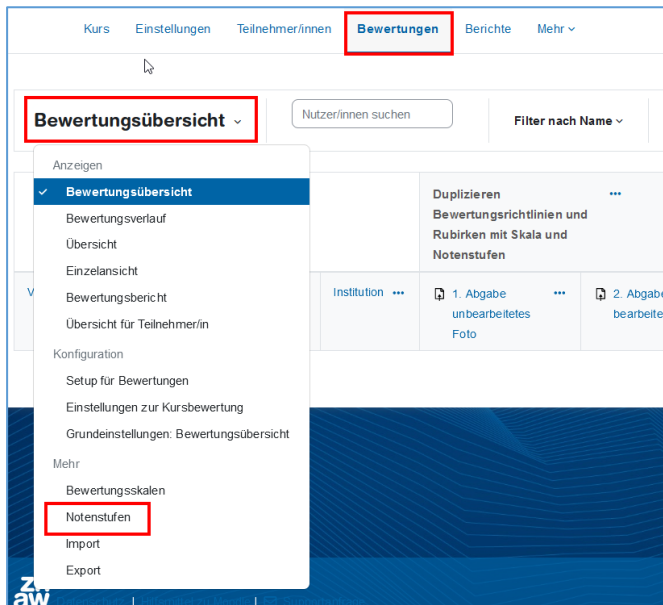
Kurs Einstellungen Teilnehmer/innen Bewertungen Berichte Mehr

Bewertungsübersicht

Nutzer/innen suchen

Filter nach Name

Anzeigen
Bewertungsübersicht
Bewertungsverlauf
Übersicht
Einzelansicht
Bewertungsbericht
Übersicht für Teilnehmer/in
Konfiguration
Setup für Bewertungen
Einstellungen zur Kursbewertung
Grundeinstellungen: Bewertungsübersicht
Mehr
Bewertungsskalen
Notenstufen
Import
Export

Duplizieren Bewertungsrichtlinien und Rubirken mit Skala und Notenstufen

V

Institution

1. Abgabe unbearbeitetes Foto

2. Abgabe bearbeite

zh
aw